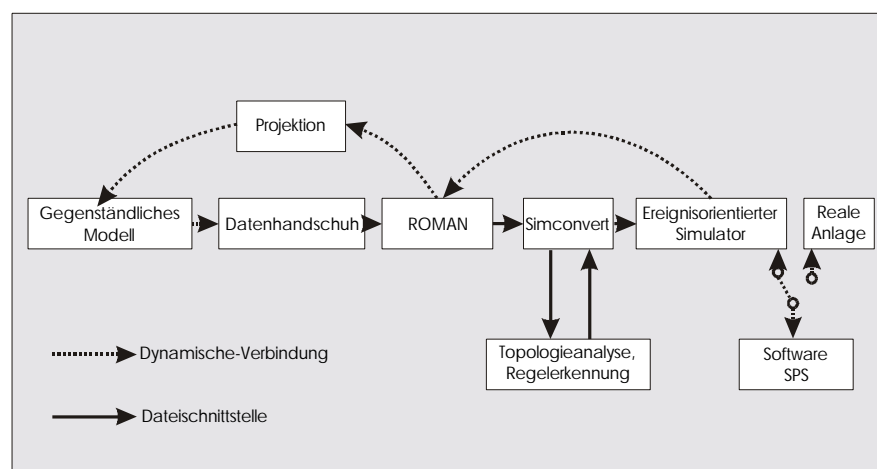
Projektion

Gegenständliches Modell

Datenhandschuh

ROMAN

Simconvert

Ereignisorientierter Simulator

Reale Anlage

Topologieanalyse, Regelerkennung

Software SPS

Dynamische-Verbindung

Dateischnittstelle